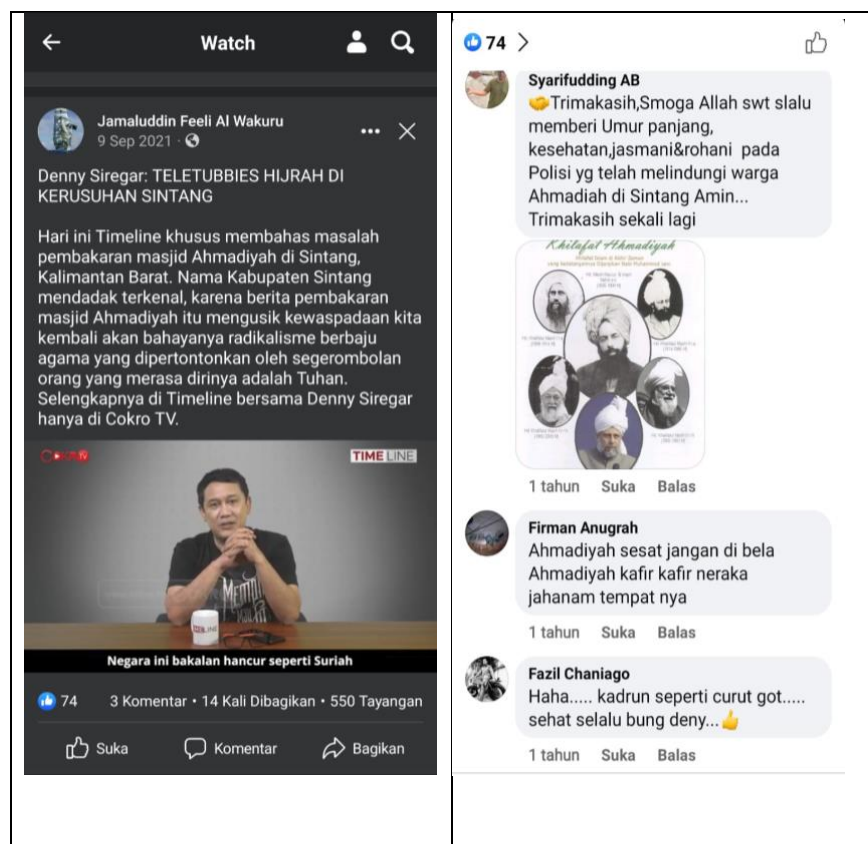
Watch

Jamaluddin Feeli Al Wakuru
9 Sep 2021 ·

Denny Siregar: TELETUBBIES HIJRAH DI KERUSUHAN SINTANG

Hari ini Timeline khusus membahas masalah pembakaran masjid Ahmadiyah di Sintang, Kalimantan Barat. Nama Kabupaten Sintang mendadak terkenal, karena berita pembakaran masjid Ahmadiyah itu mengusik kewaspadaan kita kembali akan bahayanya radikalisme berbaju agama yang dipertontonkan oleh segerombolan orang yang merasa dirinya adalah Tuhan. Selengkapnya di Timeline bersama Denny Siregar hanya di Cokro TV.

TIME LINE

Negara ini bakalan hancur seperti Suriah

74 3 Komentar • 14 Kali Dibagikan • 550 Tayangan

Suka Komentar Bagikan

74 >

Syarifudding AB
Trimakasih,Smoga Allah swt slalu memberi Umur panjang, kesehatan,jasmani&rohani pada Polisi yg telah melindungi warga Ahmadiah di Sintang Amin... Trimakasih sekali lagi

Khilafat Ahmadiyah

1 tahun Suka Balas

Firman Anugrah
Ahmadiyah sesat jangan di bela Ahmadiyah kafir kafir neraka jahanam tempat nya

1 tahun Suka Balas

Fazil Chaniago
Haha..... kadrun seperti curut got..... sehat selalu bung deny...

1 tahun Suka Balas